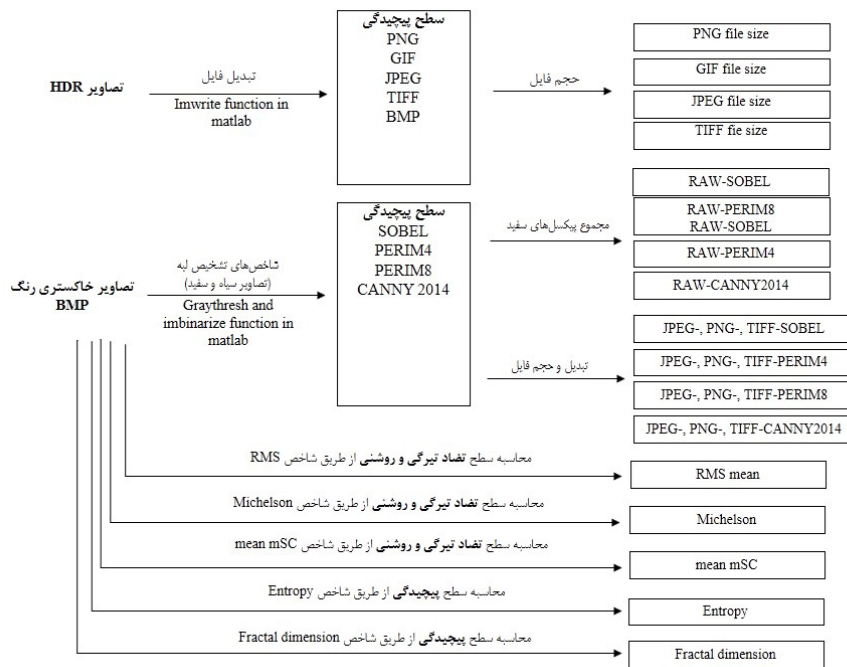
تصاویر HDR

تبدیل فایل
Imwrite function in matlab

سطح پیچیدگی
PNG
GIF
JPEG
TIFF
BMP

حجم فایل

PNG file size
GIF file size
JPEG file size
TIFF fie size

تصاویر خاکستری رنگ BMP

شاخص‌های تشخیص لبه (تصاویر سیاه و سفید)
Graythresh and imbinarize function in matlab

سطح پیچیدگی
SOBEL
PERIM4
PERIM8
CANNY 2014

مجموع پیکسل‌های سفید

RAW-SOBEL
RAW-PERIM8
RAW-SOBEL
RAW-PERIM4
RAW-CANNY2014

تبدیل و حجم فایل

JPEG-, PNG-, TIFF-SOBEL
JPEG-, PNG-, TIFF-PERIM4
JPEG-, PNG-, TIFF-PERIM8
JPEG-, PNG-, TIFF-CANNY2014

محاسبه سطح تضاد تیرگی و روشنی از طریق شاخص RMS
RMS mean

محاسبه سطح تضاد تیرگی و روشنی از طریق شاخص Michelson
Michelson

محاسبه سطح تضاد تیرگی و روشنی از طریق شاخص mean mSC
mean mSC

محاسبه سطح پیچیدگی از طریق شاخص Entropy
Entropy

محاسبه سطح پیچیدگی از طریق شاخص Fractal dimension
Fractal dimension